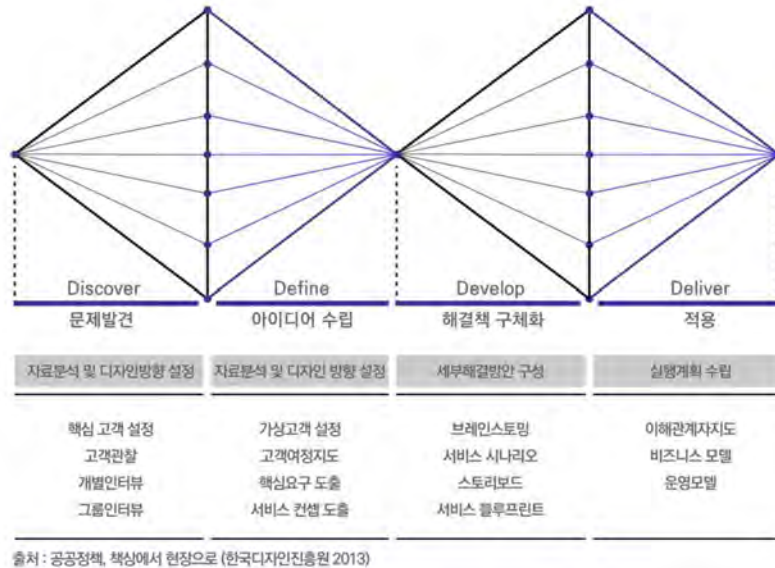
| Discover | Define | Develop | Deliver |
|---|---|---|---|
| 문제발견 | 아이디어 수립 | 해결책 구체화 | 적용 |
| 자료분석 및 디자인방향 설정 | 자료분석 및 디자인 방향 설정 | 세부해결방안 구성 | 실행계획 수립 |
| 핵심 고객 설정 | 가상고객 설정 | 브레인스토밍 | 이해관계자지도 |
| 고객관찰 | 고객여정지도 | 서비스 시나리오 | 비즈니스 모델 |
| 개별인터뷰 | 핵심요구 도출 | 스토리보드 | 운영모델 |
| 그룹인터뷰 | 서비스 컨셉 도출 | 서비스 블루프린트 | |

출처 : 공공정책, 책상에서 현장으로 (한국디자인진흥원 2013)